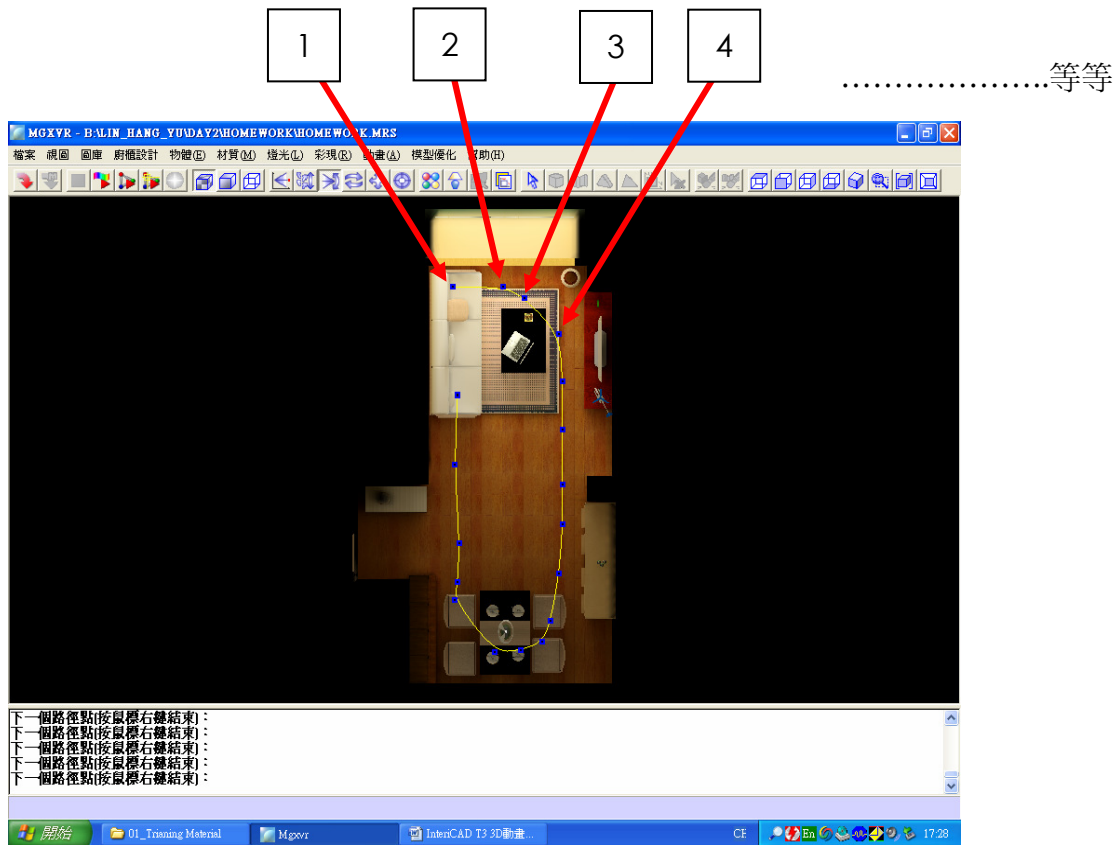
1

2

3

4

…………………等等

MGXVR - B:\LIN_HANG_YU\DAY2\HOMEWORK\HOMEWORK.MRS

檔案 視圖 圖庫 廚櫃設計 物體(E) 材質(M) 燈光(L) 彩現(R) 動畫(A) 模型優化 幫助(H)

下一個路徑點(按鼠標右鍵結束)：
下一個路徑點(按鼠標右鍵結束)：
下一個路徑點(按鼠標右鍵結束)：
下一個路徑點(按鼠標右鍵結束)：
下一個路徑點(按鼠標右鍵結束)：

開始 01_Trianing Material Mgxvr InteriCAD T3 3D動畫... CE En 17:28